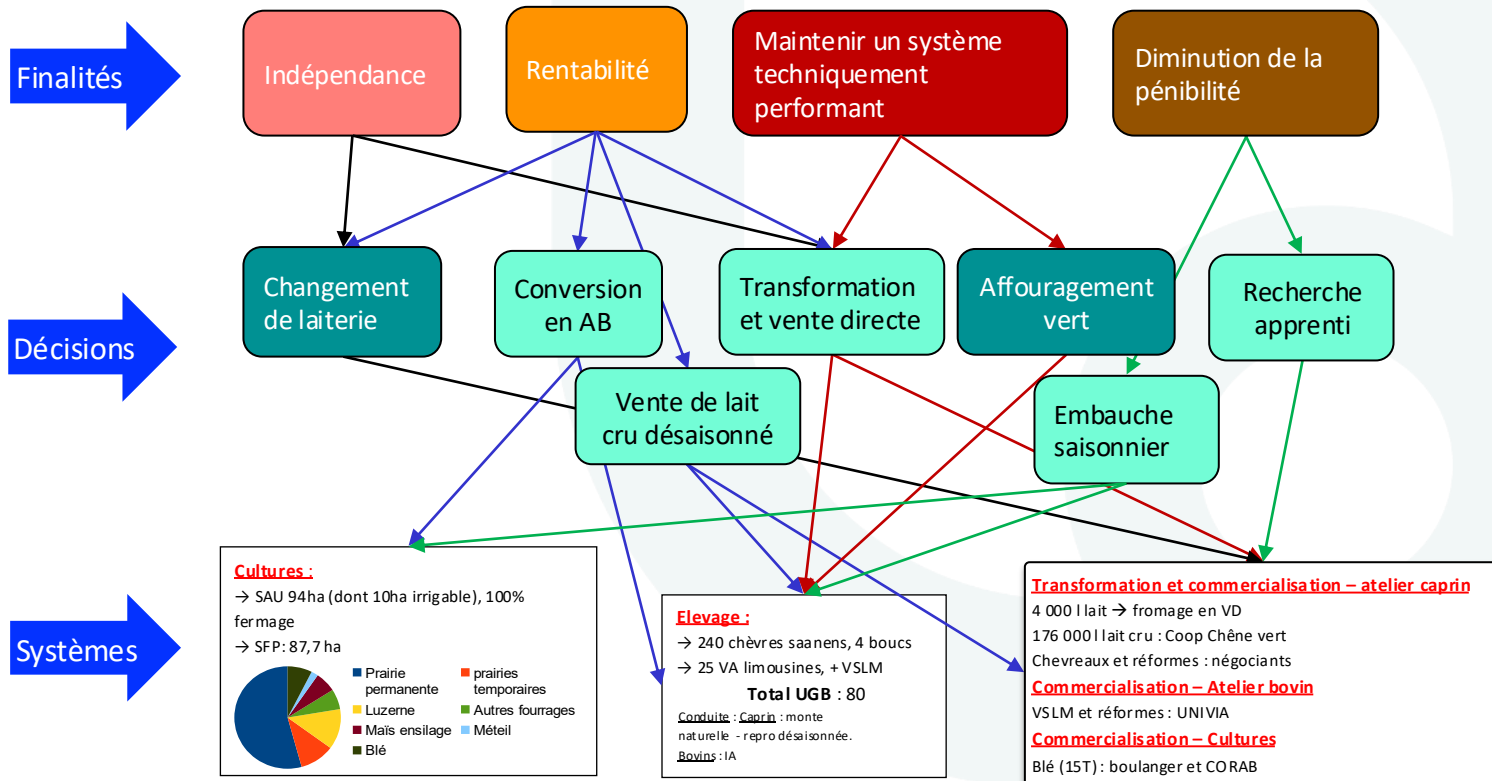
Finalités

Indépendance

Rentabilité

Maintenir un système techniquement performant

Diminution de la pénibilité

Décisions

Changement de laiterie

Conversion en AB

Transformation et vente directe

Affouragement vert

Recherche apprenti

Vente de lait cru désaisonné

Embauche saisonnier

Systèmes

Cultures :

→ SAU 94ha (dont 10ha irrigable), 100% fermage

→ SFP: 87,7 ha

Prairie permanente
prairies temporaires
Luzerne
Autres fourrages
Maïs ensilage
Méteil
Blé

Elevage :

→ 240 chèvres saanens, 4 boucs

→ 25 VA limousines, + VSLM

Total UGB : 80

Conduite : Caprin : monte naturelle - repro désaisonnée.

Bovins : IA

Transformation et commercialisation – atelier caprin

4 000 l lait → fromage en VD

176 000 l lait cru : Coop Chêne vert

Chevreaux et réformes : négociants

Commercialisation – Atelier bovin

VSLM et réformes : UNIVIA

Commercialisation – Cultures

Blé (15T) : boulanger et CORAB